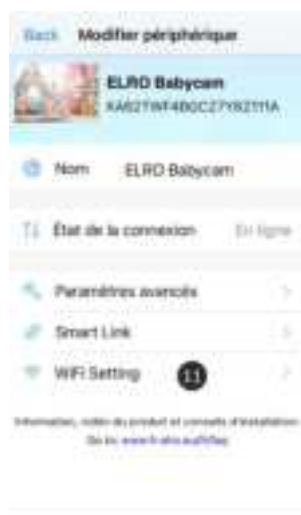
Back Modifier périphérique

ELRO Babycam
XA62TWF4BGCZ7Y8Z1I1A

Nom ELRO Babycam

État de la connexion En ligne

Paramètres avancés

Smart Link

WiFi Setting 11

Information, vidéo du produit et conseils d'installation
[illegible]